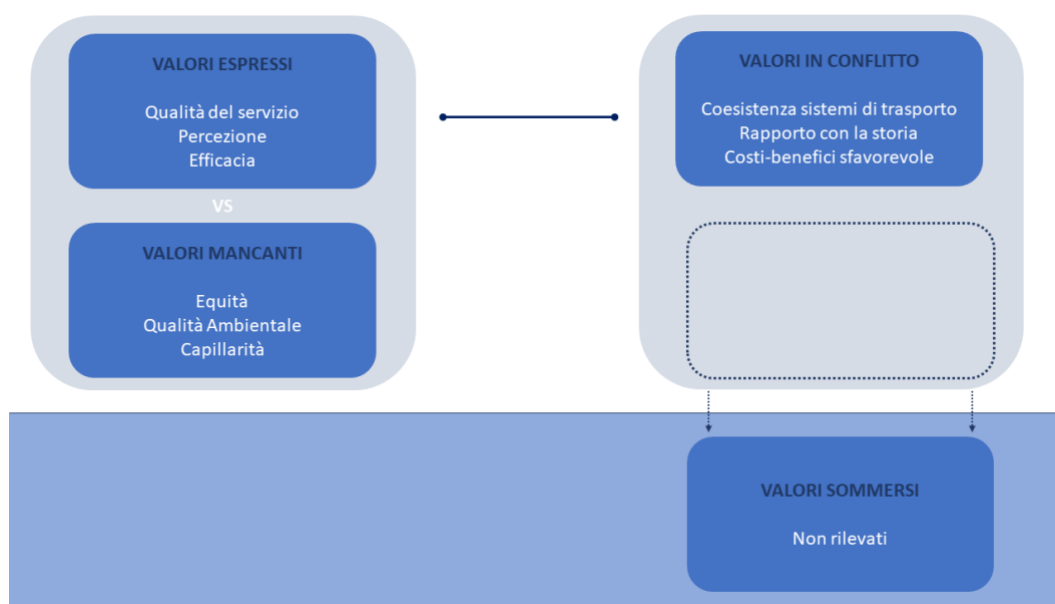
VALORI ESPRESSI

Qualità del servizio
Percezione
Efficacia

VS

VALORI MANCANTI

Equità
Qualità Ambientale
Capillarità

VALORI IN CONFLITTO

Coesistenza sistemi di trasporto
Rapporto con la storia
Costi-benefici sfavorevole

VALORI SOMMERSI

Non rilevati